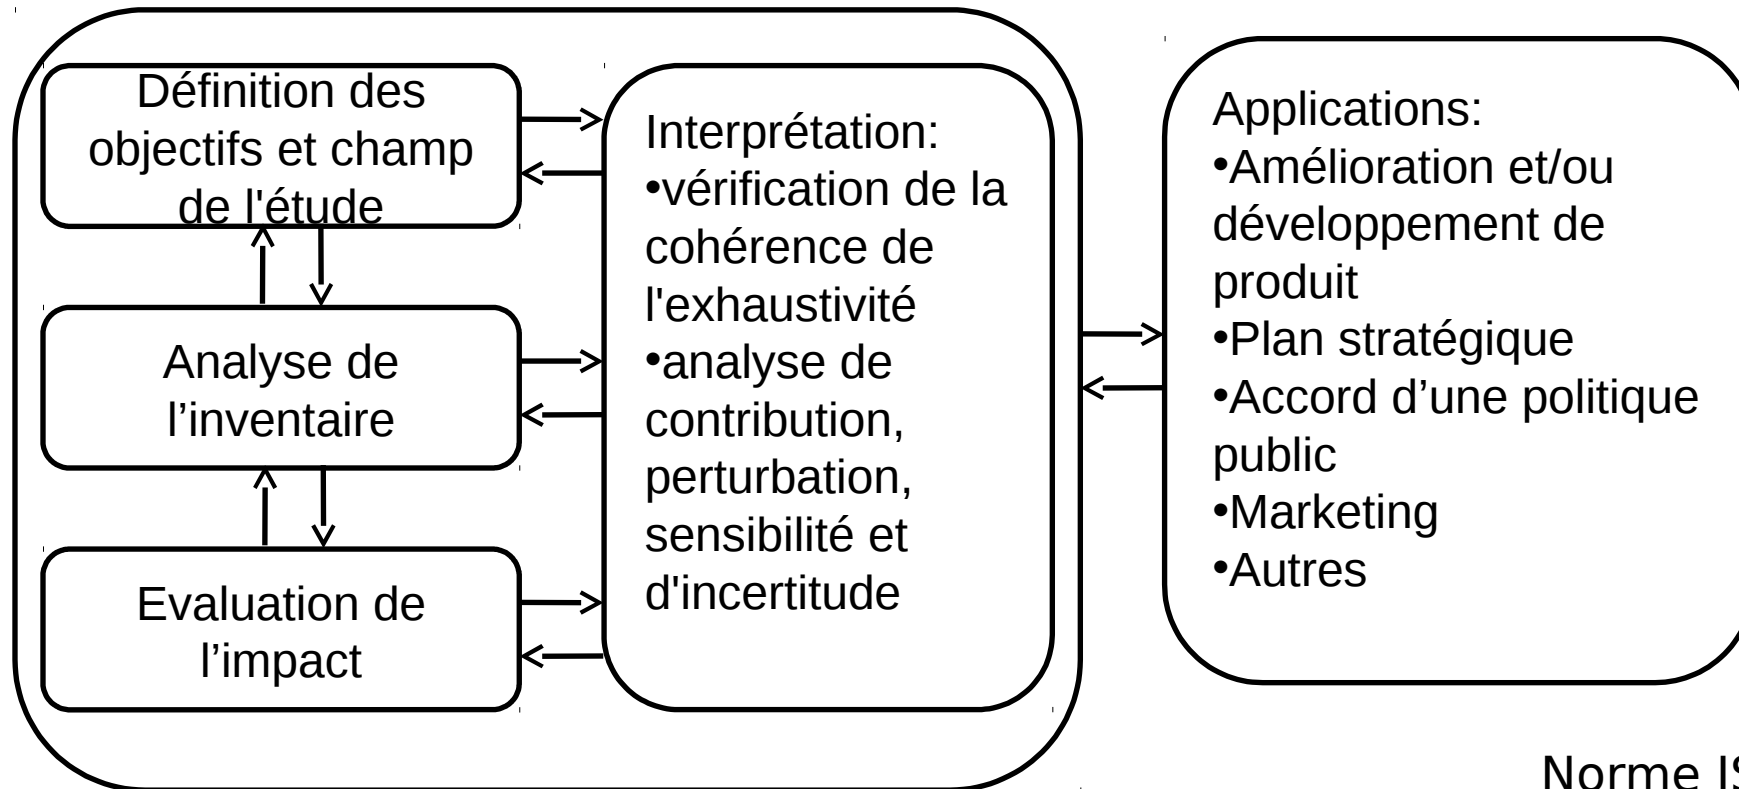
Définition des objectifs et champ de l'étude

Analyse de l’inventaire

Evaluation de l’impact

Interprétation:
•vérification de la cohérence de l'exhaustivité
•analyse de contribution, perturbation, sensibilité et d'incertitude

Applications:
•Amélioration et/ou développement de produit
•Plan stratégique
•Accord d’une politique public
•Marketing
•Autres

Norme I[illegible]